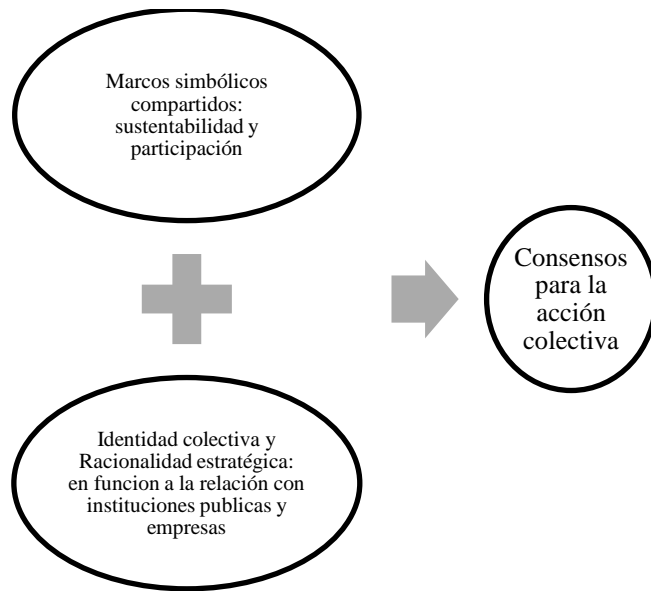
Marcos simbólicos compartidos: sustentabilidad y participación

Identidad colectiva y Racionalidad estratégica: en funcion a la relación con instituciones publicas y empresas

Consensos para la acción colectiva